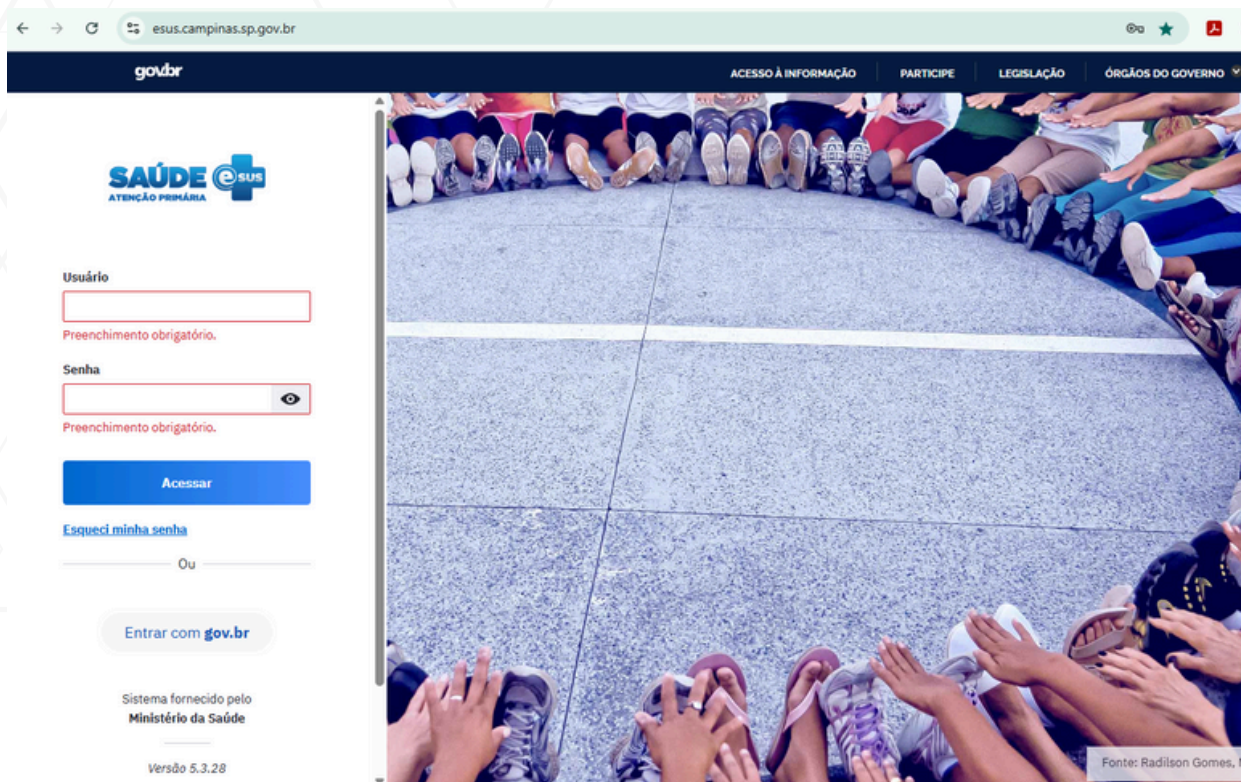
esus.campinas.sp.gov.br

gov.br

ACESSO À INFORMAÇÃO
PARTICIPE
LEGISLAÇÃO
ÓRGÃOS DO GOVERNO

SAÚDE e SUS
ATENÇÃO PRIMÁRIA

Usuário

Preenchimento obrigatório.

Senha

Preenchimento obrigatório.

Acessar

Esqueci minha senha

Ou

Entrar com gov.br

Sistema fornecido pelo
Ministério da Saúde

Versão 5.3.28

Fonte: Radilson Gomes, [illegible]